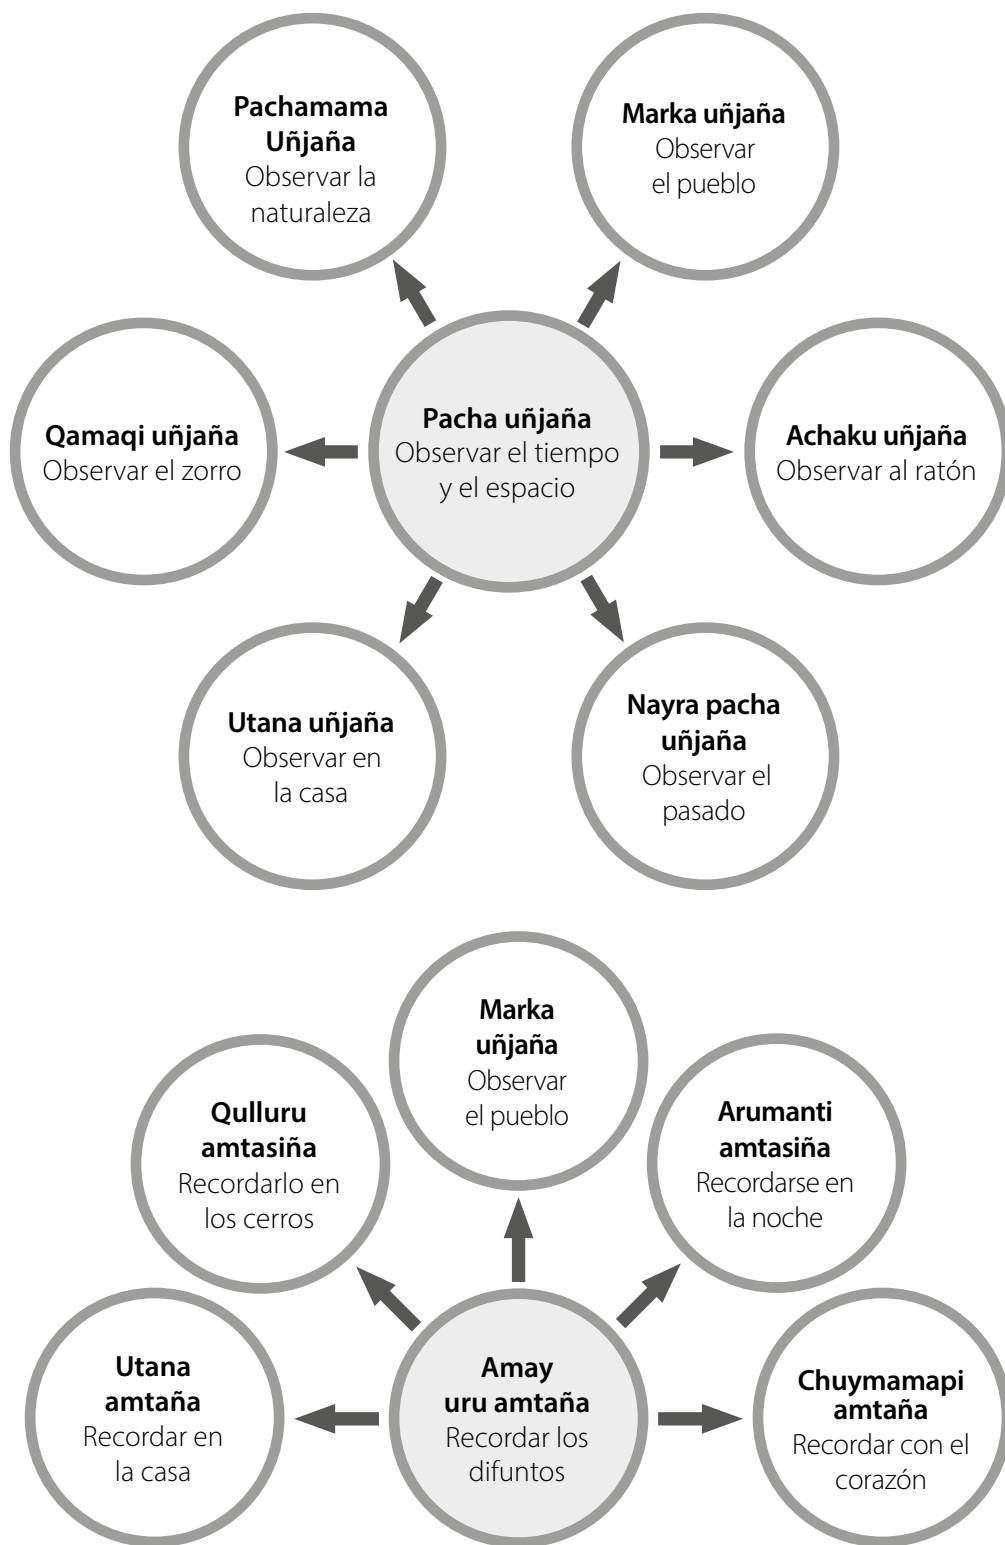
**Pacha uňjaňa**
Observar el tiempo y el espacio

**Pachamama Uňjaňa**
Observar la naturaleza

**Marka uňjaňa**
Observar el pueblo

**Qamaqi uňjaňa**
Observar el zorro

**Achaku uňjaňa**
Observar al ratón

**Utana uňjaňa**
Observar en la casa

**Nayra pacha uňjaňa**
Observar el pasado

**Amay uru amtaňa**
Recordar los difuntos

**Marka uňjaňa**
Observar el pueblo

**Qulluru amtasiňa**
Recordarlo en los cerros

**Arumanti amtasiňa**
Recordarse en la noche

**Utana amtaňa**
Recordar en la casa

**Chuymamapi amtaňa**
Recordar con el corazón